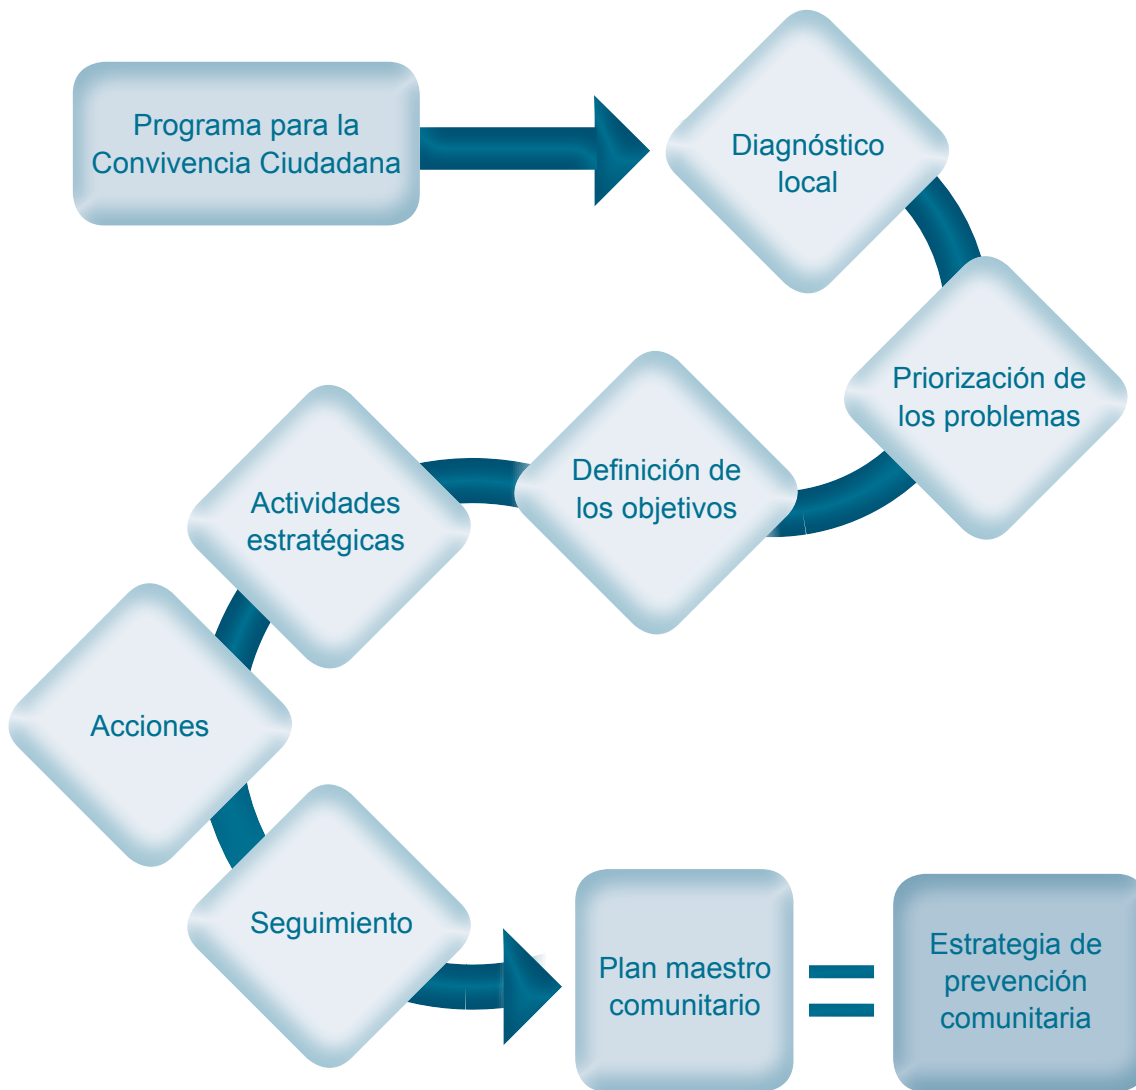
Programa para la Convivencia Ciudadana

Diagnóstico local

Priorización de los problemas

Definición de los objetivos

Actividades estratégicas

Acciones

Seguimiento

Plan maestro comunitario

Estrategia de prevención comunitaria